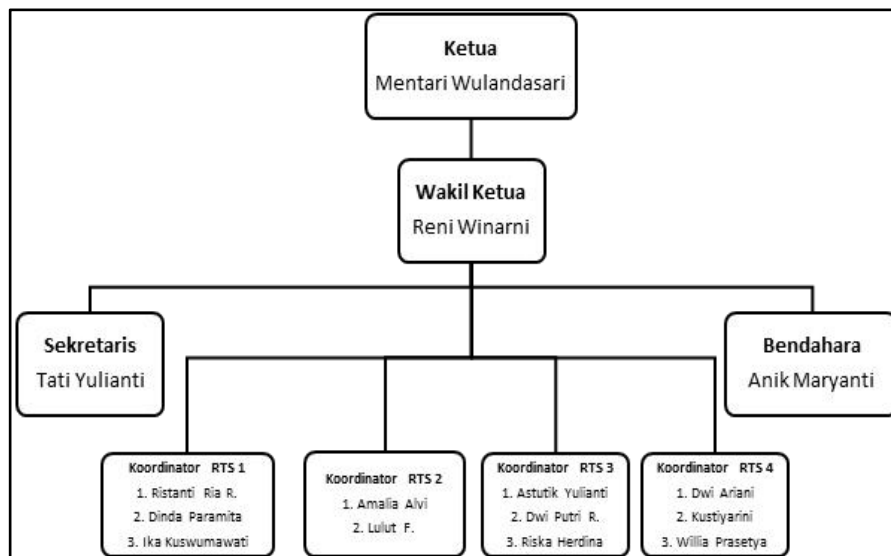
Ketua
Mentari Wulandasari

Wakil Ketua
Reni Winarni

Sekretaris
Tati Yulianti

Bendahara
Anik Maryanti

Koordinator RTS 1
1. Ristanti Ria R.
2. Dinda Paramita
3. Ika Kuswumawati

Koordinator RTS 2
1. Amalia Alvi
2. Lulut F.

Koordinator RTS 3
1. Astutik Yulianti
2. Dwi Putri R.
3. Riska Herdina

Koordinator RTS 4
1. Dwi Ariani
2. Kustiyarini
3. Willia Prasetya